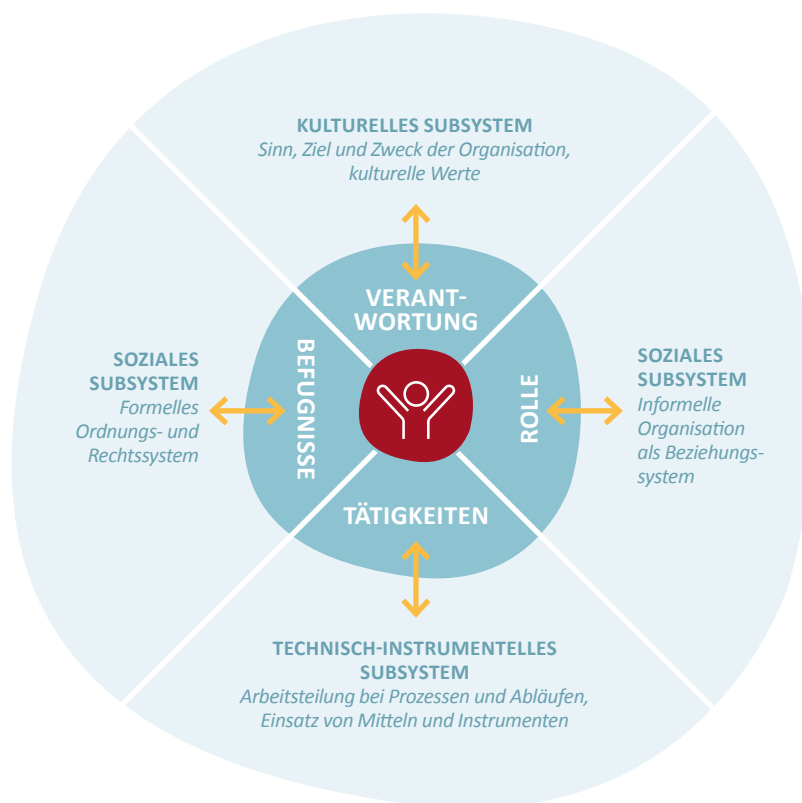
KULTURELLES SUBSYSTEM
Sinn, Ziel und Zweck der Organisation, kulturelle Werte

VERANTWORTUNG

SOZIALES SUBSYSTEM
Formelles Ordnungs- und Rechtssystem

BEFUGNISSE

ROLLE

SOZIALES SUBSYSTEM
Informelle Organisation als Beziehungssystem

TÄTIGKEITEN

TECHNISCH-INSTRUMENTELLES SUBSYSTEM
Arbeitsteilung bei Prozessen und Abläufen, Einsatz von Mitteln und Instrumenten